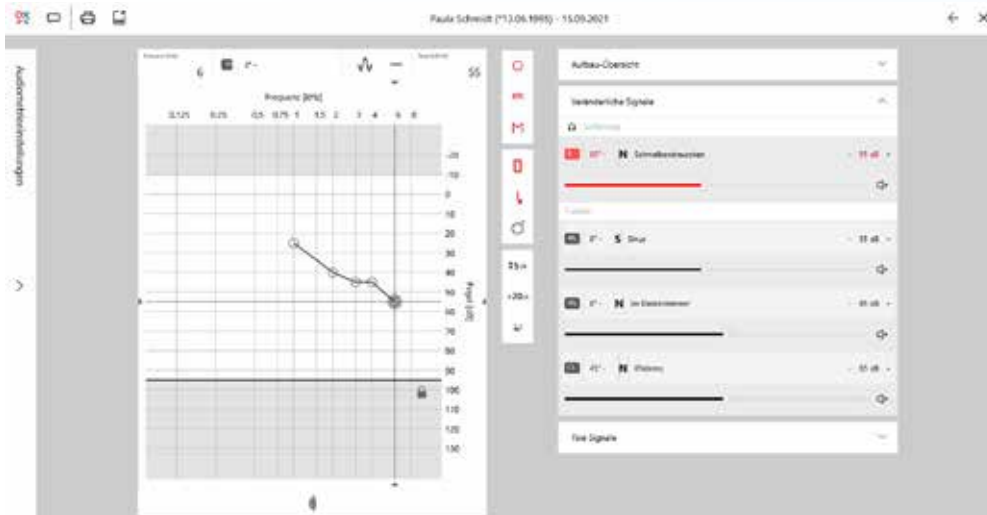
Paula Schmidt (*13.06.1995) - 15.09.2021

Audiometrieeinstellungen

6

55

Frequenz [kHz]

0.125 0.25 0.5 0.75 1 1.5 2 3 4 6 8

-20
-10
0
10
20
30
40
50
60
70
80
90
100
110
120
130

Pegel [dB]

Aufbau-Übersicht

Veränderliche Signale

0° N Schmalbandrauschen 55 dB

0° S Sinus 55 dB

0° N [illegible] 45 dB

45° N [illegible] 55 dB

Feste Signale